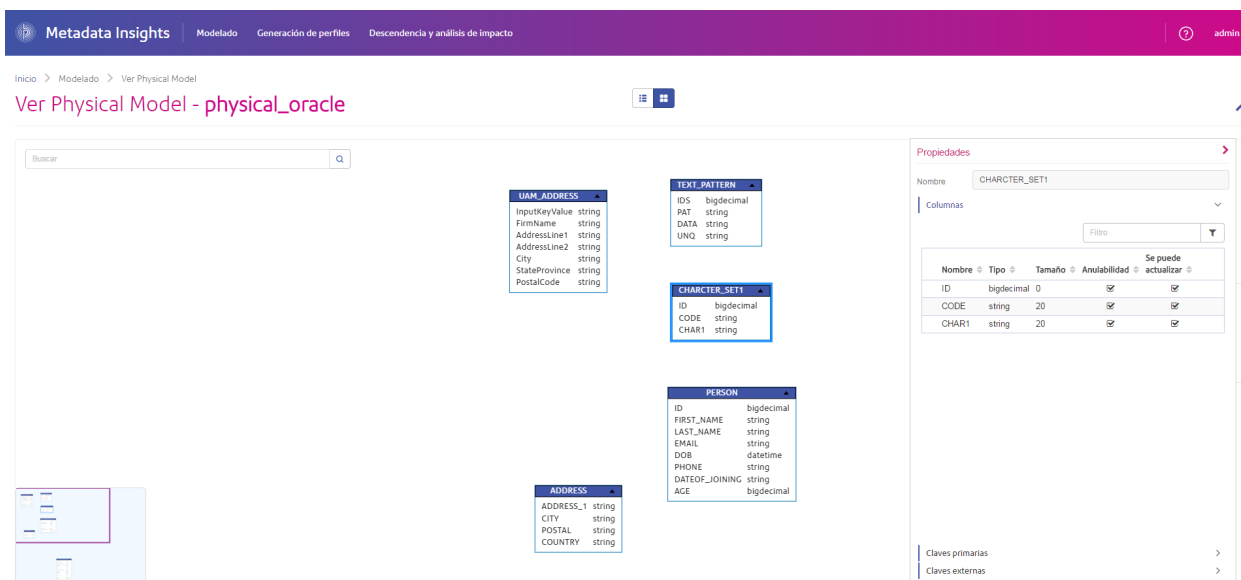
Metadata Insights Modelado Generación de perfiles Descendencia y análisis de impacto admin

Inicio > Modelado > Ver Physical Model

Ver Physical Model - physical_oracle

Buscar

UAM_ADDRESS
InputKeyValue string
FirmName string
AddressLine1 string
AddressLine2 string
City string
StateProvince string
PostalCode string

TEXT_PATTERN
IDS bigdecimal
PAT string
DATA string
UNQ string

CHARCTER_SET1
ID bigdecimal
CODE string
CHAR1 string

PERSON
ID bigdecimal
FIRST_NAME string
LAST_NAME string
EMAIL string
DOB datetime
PHONE string
DATEOF_JOINING string
AGE bigdecimal

ADDRESS
ADDRESS_1 string
CITY string
POSTAL string
COUNTRY string

Propiedades

Nombre CHARCTER_SET1

Columnas

Filtro

| Nombre | Tipo | Tamaño | Anulabilidad | Se puede actualizar |
|---|---|---|---|---|
| ID | bigdecimal | 0 | ☑ | ☑ |
| CODE | string | 20 | ☑ | ☑ |
| CHAR1 | string | 20 | ☑ | ☑ |

Claves primarias

Claves externas